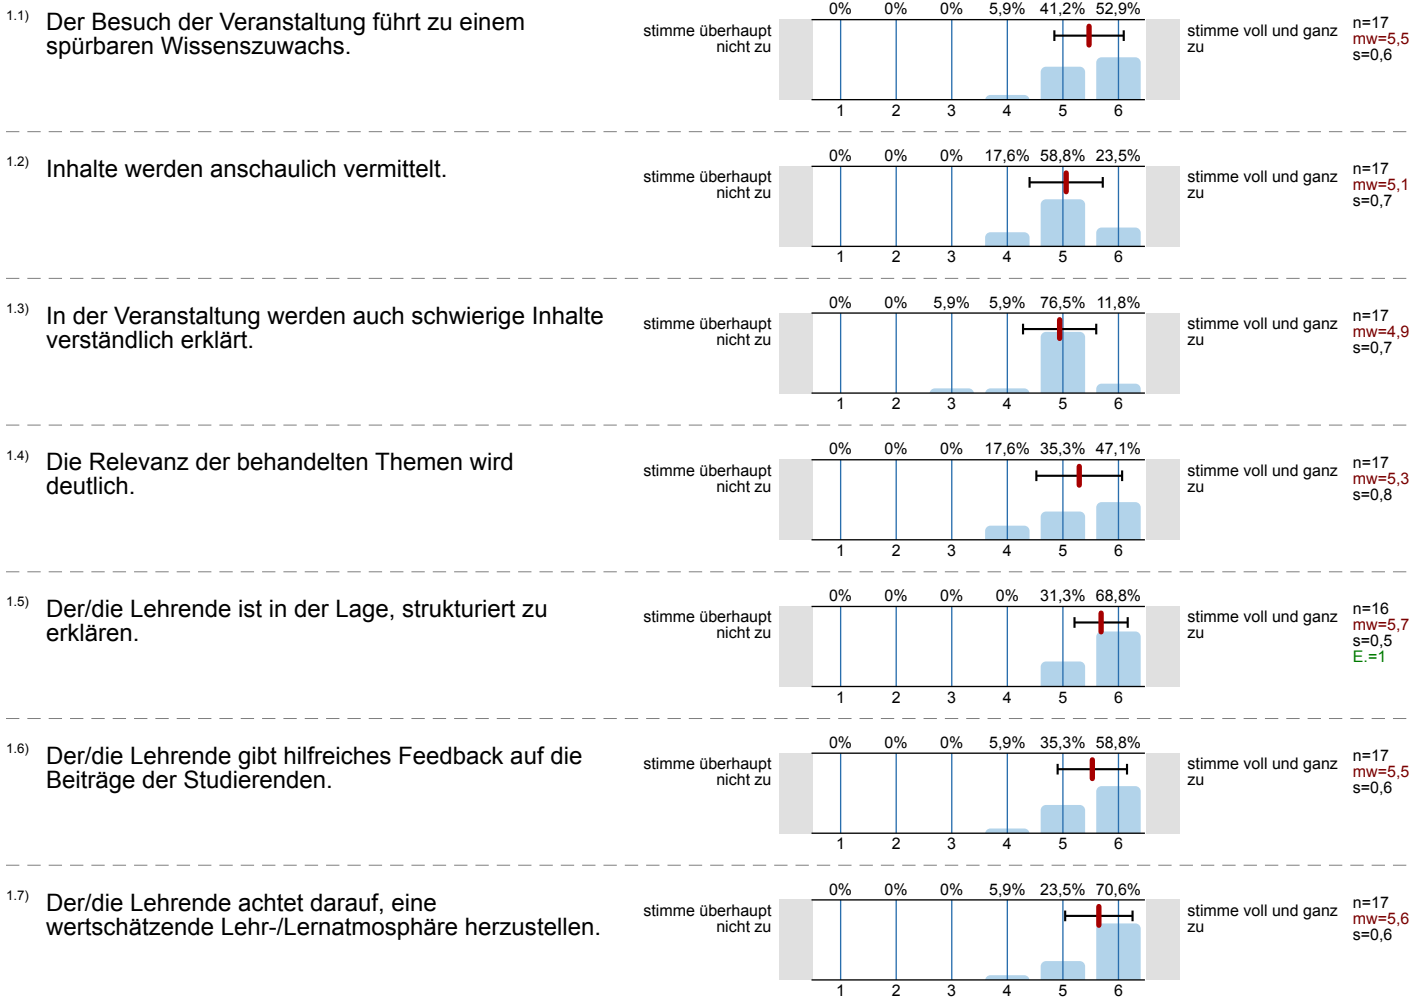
1.1) Der Besuch der Veranstaltung führt zu einem spürbaren Wissenszuwachs.

stimme überhaupt nicht zu

0% 0% 0% 5,9% 41,2% 52,9%

1 2 3 4 5 6

stimme voll und ganz zu

n=17
mw=5,5
s=0,6

1.2) Inhalte werden anschaulich vermittelt.

stimme überhaupt nicht zu

0% 0% 0% 17,6% 58,8% 23,5%

1 2 3 4 5 6

stimme voll und ganz zu

n=17
mw=5,1
s=0,7

1.3) In der Veranstaltung werden auch schwierige Inhalte verständlich erklärt.

stimme überhaupt nicht zu

0% 0% 5,9% 5,9% 76,5% 11,8%

1 2 3 4 5 6

stimme voll und ganz zu

n=17
mw=4,9
s=0,7

1.4) Die Relevanz der behandelten Themen wird deutlich.

stimme überhaupt nicht zu

0% 0% 0% 17,6% 35,3% 47,1%

1 2 3 4 5 6

stimme voll und ganz zu

n=17
mw=5,3
s=0,8

1.5) Der/die Lehrende ist in der Lage, strukturiert zu erklären.

stimme überhaupt nicht zu

0% 0% 0% 0% 31,3% 68,8%

1 2 3 4 5 6

stimme voll und ganz zu

n=16
mw=5,7
s=0,5
E.=1

1.6) Der/die Lehrende gibt hilfreiches Feedback auf die Beiträge der Studierenden.

stimme überhaupt nicht zu

0% 0% 0% 5,9% 35,3% 58,8%

1 2 3 4 5 6

stimme voll und ganz zu

n=17
mw=5,5
s=0,6

1.7) Der/die Lehrende achtet darauf, eine wertschätzende Lehr-/Lernatmosphäre herzustellen.

stimme überhaupt nicht zu

0% 0% 0% 5,9% 23,5% 70,6%

1 2 3 4 5 6

stimme voll und ganz zu

n=17
mw=5,6
s=0,6